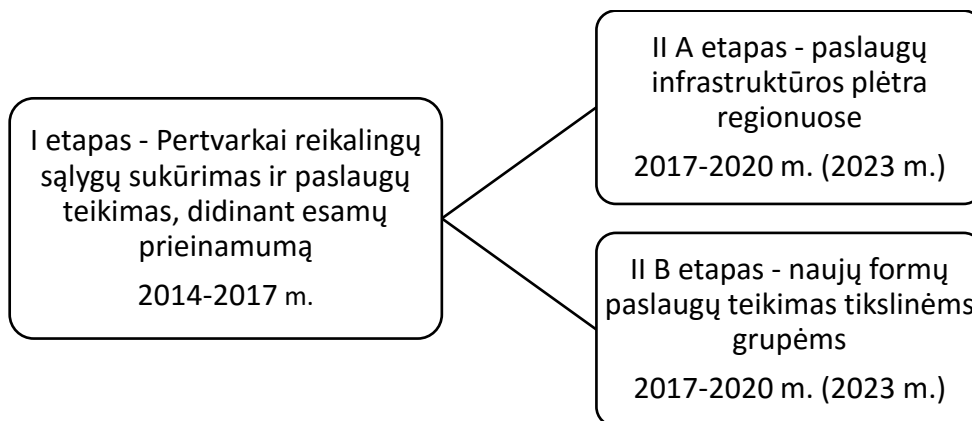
I etapas - Pertvarkai reikalingų sąlygų sukūrimas ir paslaugų teikimas, didinant esamų prieinamumą

2014-2017 m.

II A etapas - paslaugų infrastruktūros plėtra regionuose

2017-2020 m. (2023 m.)

II B etapas - naujų formų paslaugų teikimas tikslinėms grupėms

2017-2020 m. (2023 m.)